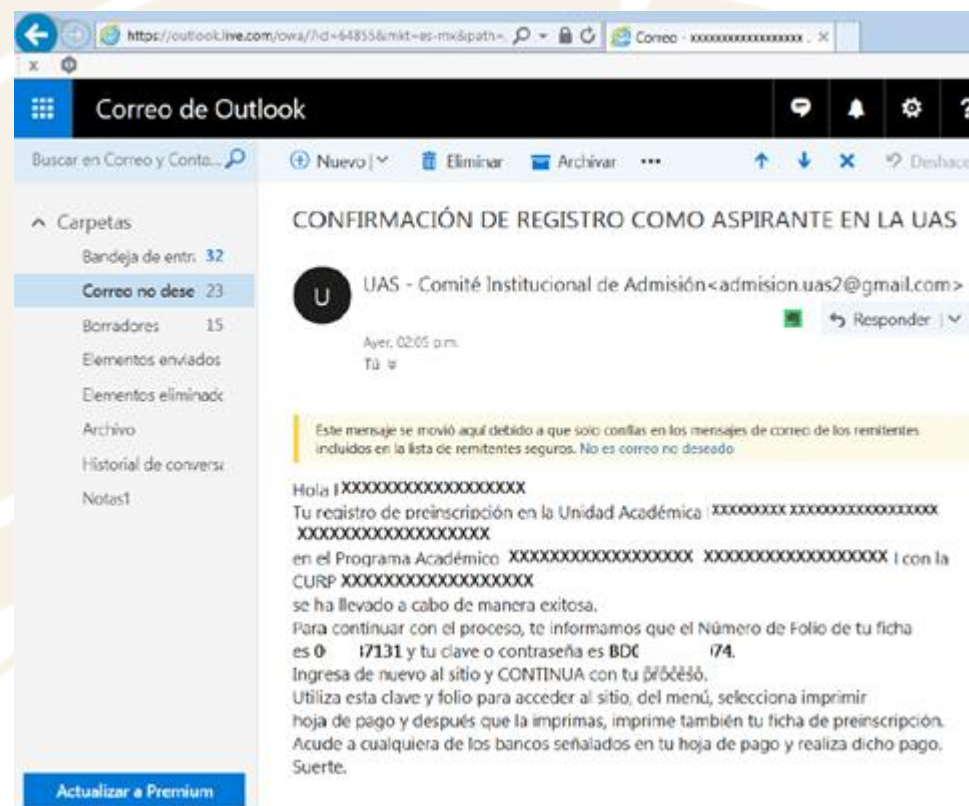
https://outlook.live.com/owa/?id=64855&mkt=es-mx&path=
Correo - xxxxxxxxxxxxxxxx

Correo de Outlook

Buscar en Correo y Conto...

Nuevo | Eliminar Archivar ···

Deshace

Carpetas
Bandeja de entr. 32
Correo no dese 23
Borradores 15
Elementos enviados
Elementos eliminad
Archivo
Historial de convers
Notas1

Actualizar a Premium

CONFIRMACIÓN DE REGISTRO COMO ASPIRANTE EN LA UAS

UAS - Comité Institucional de Admisión<admision.uas2@gmail.com>

Responder

Ayer, 02:05 p.m.
Tú

Este mensaje se movió aquí debido a que solo confías en los mensajes de correo de los remitentes incluidos en la lista de remitentes seguros. No es correo no deseado

Hola XXXXXXXXXXXXXXXXXX
Tu registro de preinscripción en la Unidad Académica XXXXXXXXX XXXXXXXXXXXXXXXX XXXXXXXXXXXXXXXXX
en el Programa Académico XXXXXXXXXXXXXXXXXX XXXXXXXXXXXXXXXXXX con la CURP XXXXXXXXXXXXXXXXXX
se ha llevado a cabo de manera exitosa.
Para continuar con el proceso, te informamos que el Número de Folio de tu ficha es 0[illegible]7131 y tu clave o contraseña es BDC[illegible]74.
Ingresa de nuevo al sitio y CONTINUA con tu proceso.
Utiliza esta clave y folio para acceder al sitio, del menú, selecciona imprimir hoja de pago y después que la imprimas, imprime también tu ficha de preinscripción.
Acude a cualquiera de los bancos señalados en tu hoja de pago y realiza dicho pago.
Suerte.